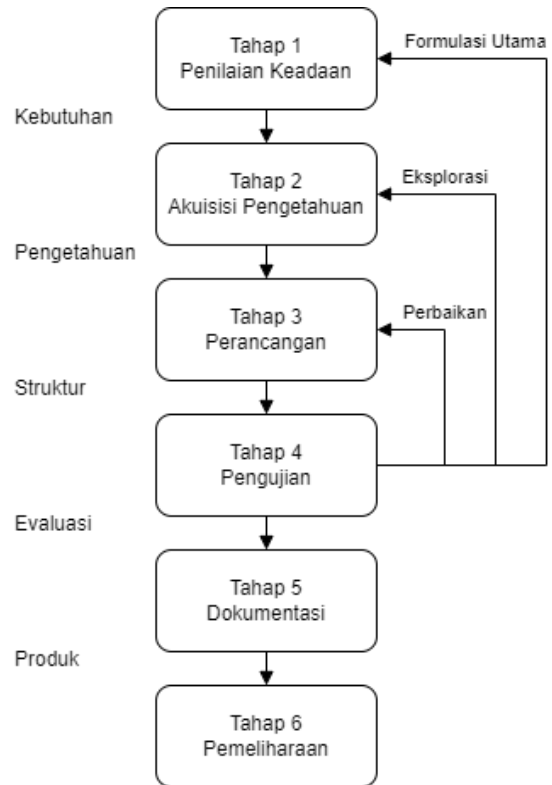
Tahap 1
Penilaian Keadaan

Formulasi Utama

Kebutuhan

Tahap 2
Akuisisi Pengetahuan

Eksplorasi

Pengetahuan

Tahap 3
Perancangan

Perbaikan

Struktur

Tahap 4
Pengujian

Evaluasi

Tahap 5
Dokumentasi

Produk

Tahap 6
Pemeliharaan